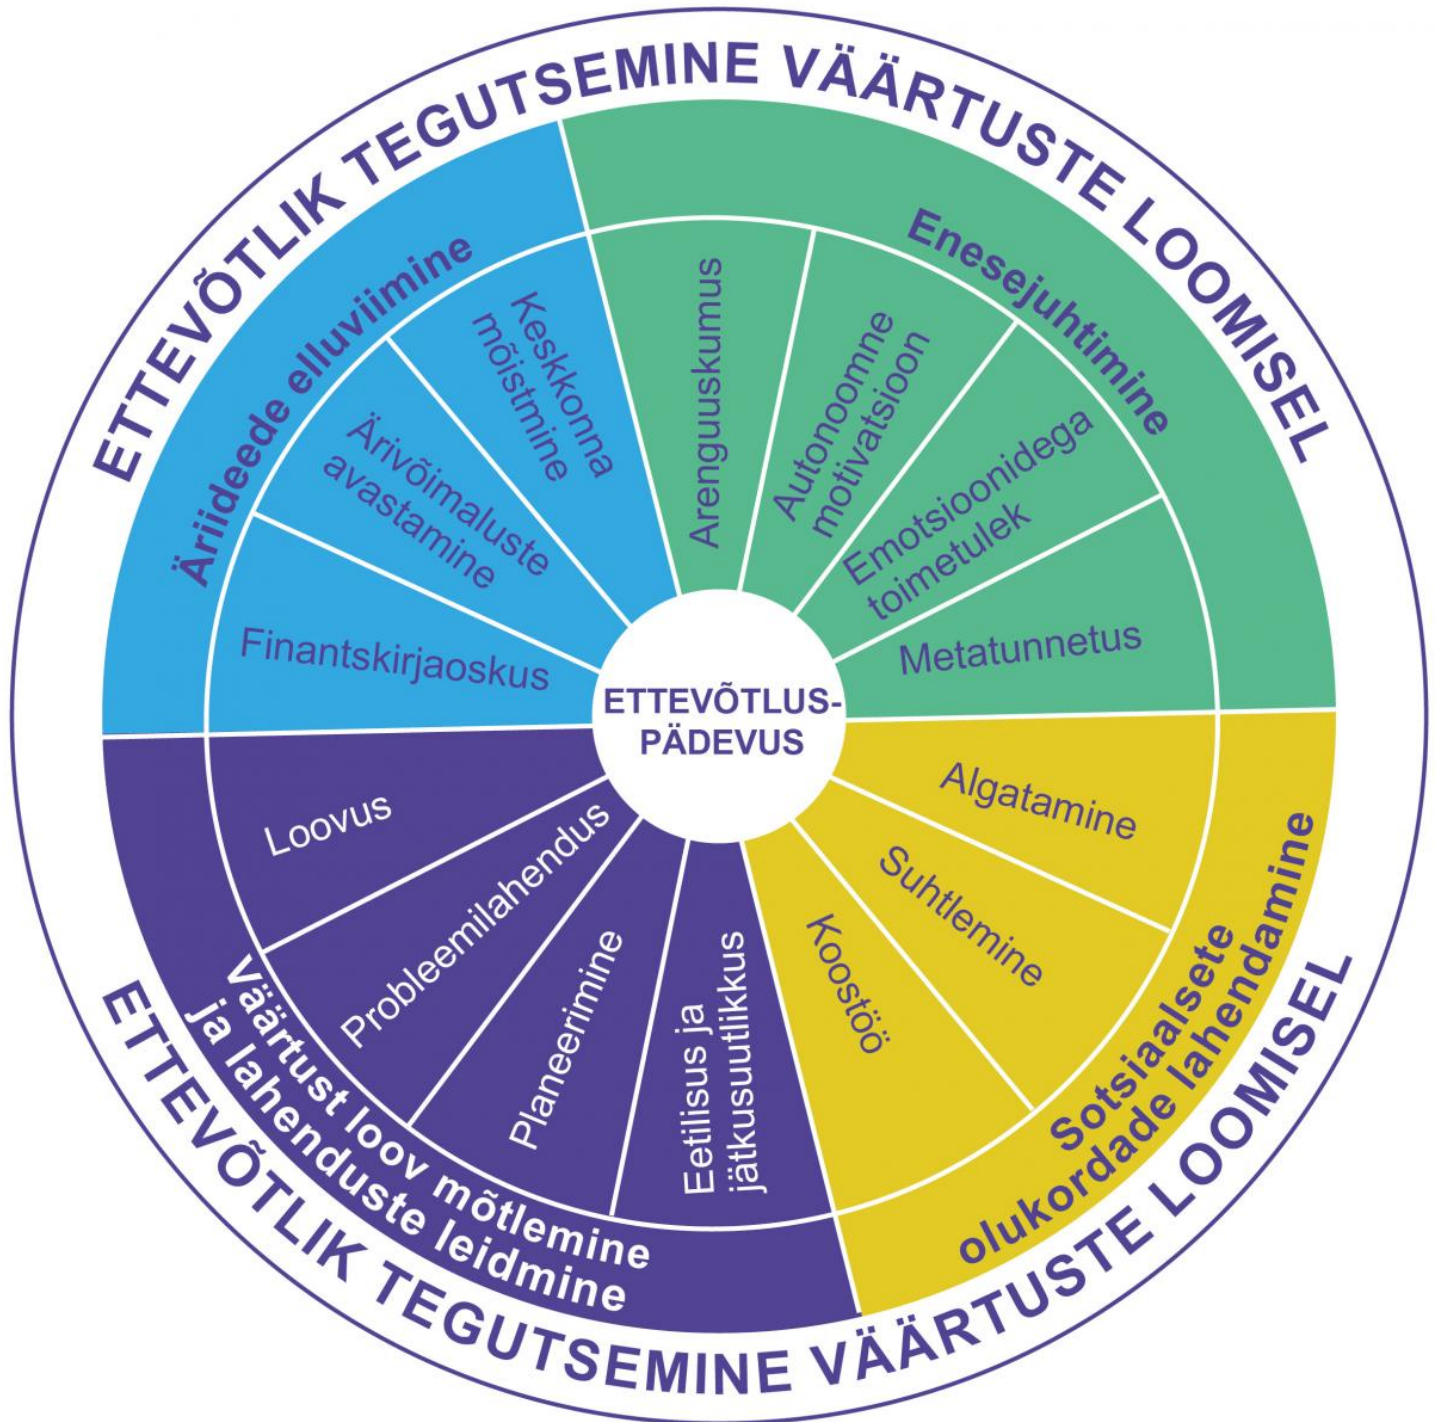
ETTEVÕTLIK TEGUTSEMINE VÄÄRTUSTE LOOMISEL

Äriideede elluviimine

Keskkonna mõistmine

Ärivõimaluste avastamine

Finantskirjaoskus

Enesejuhtimine

Arenguuskumus

Autonoomne motivatsioon

Emotsioonidega toimetulek

Metatunnetus

ETTEVÕTLUS-PÄDEVUS

Loovus

Probleemilahendus

Planeerimine

Eetilisus ja jätkusuutlikkus

Väärtust loov mõtlemine ja lahenduste leidmine

Algatamine

Suhtlemine

Koostöö

Sotsiaalsete olukordade lahendamine

ETTEVÕTLIK TEGUTSEMINE VÄÄRTUSTE LOOMISEL